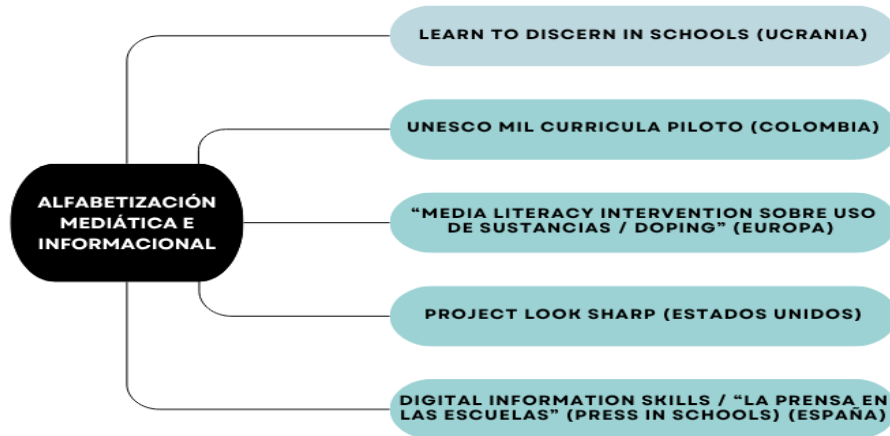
ALFABETIZACIÓN MEDIÁTICA E INFORMACIONAL

LEARN TO DISCERN IN SCHOOLS (UCRANIA)

UNESCO MIL CURRICULA PILOTO (COLOMBIA)

“MEDIA LITERACY INTERVENTION SOBRE USO DE SUSTANCIAS / DOPING” (EUROPA)

PROJECT LOOK SHARP (ESTADOS UNIDOS)

DIGITAL INFORMATION SKILLS / “LA PRENSA EN LAS ESCUELAS” (PRESS IN SCHOOLS) (ESPAÑA)